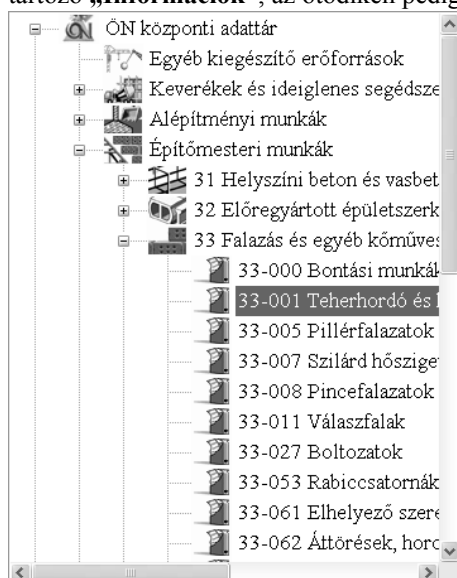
tartozó „Információk”, az ötödiken pedig

ÖN központi adattár
Egyéb kiegészítő erőforrások
Keverékek és ideiglenes segédsze
Alépítményi munkák
Építőmesteri munkák
31 Helyszíni beton és vasbet
32 Előregyártott épületszerk
33 Falazás és egyéb kőműves
33-000 Bontási munkák
33-001 Teherhordó és
33-005 Pillérfalazatok
33-007 Szilárd hőszigete
33-008 Pincefalazatok
33-011 Válaszfalak
33-027 Boltozatok
33-053 Rabicsatornák
33-061 Elhelyező szere
33-062 Áttörések, horo